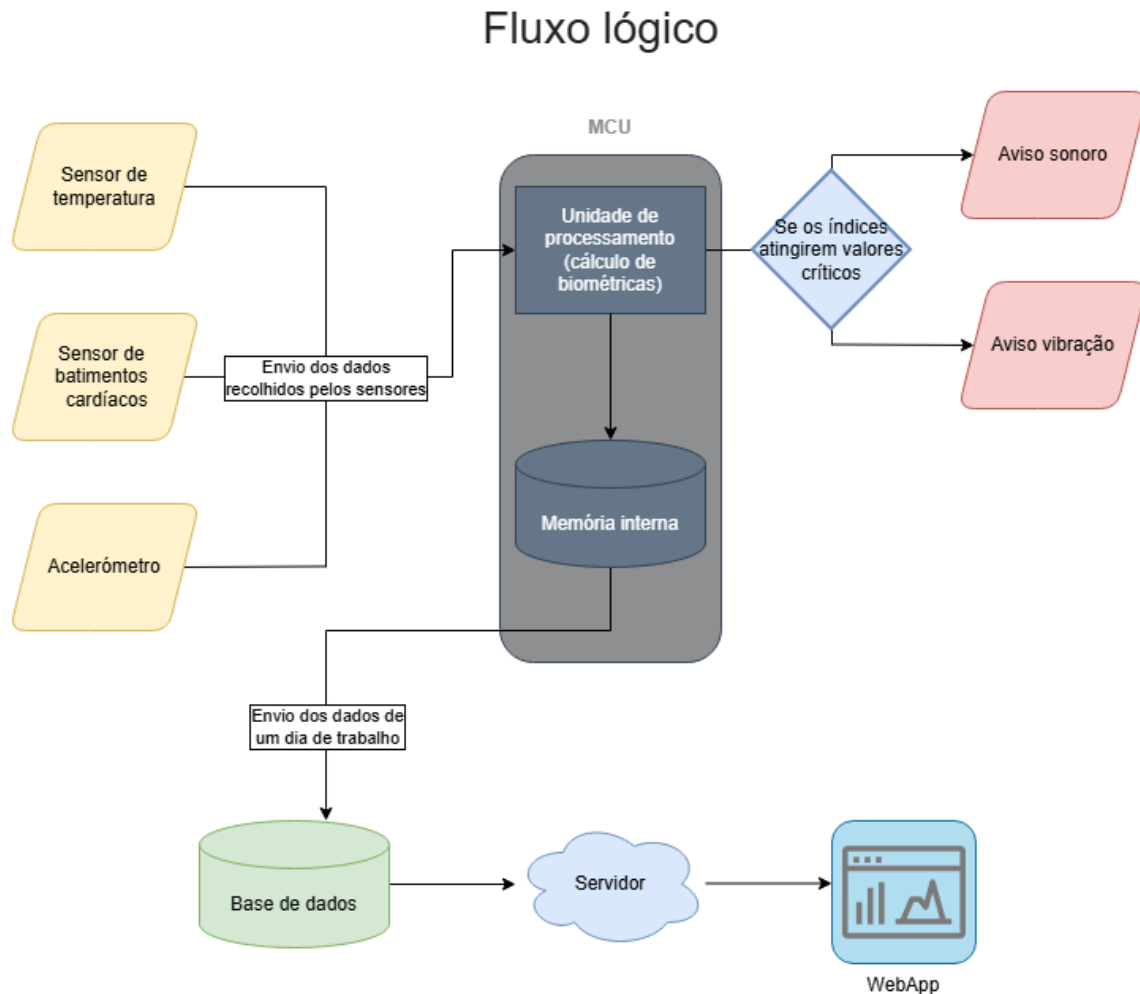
Fluxo lógico

Sensor de temperatura

Sensor de batimentos cardíacos

Acelerómetro

Envio dos dados recolhidos pelos sensores

MCU

Unidade de processamento (cálculo de biométricas)

Memória interna

Se os índices atingirem valores críticos

Aviso sonoro

Aviso vibração

Envio dos dados de um dia de trabalho

Base de dados

Servidor

WebApp